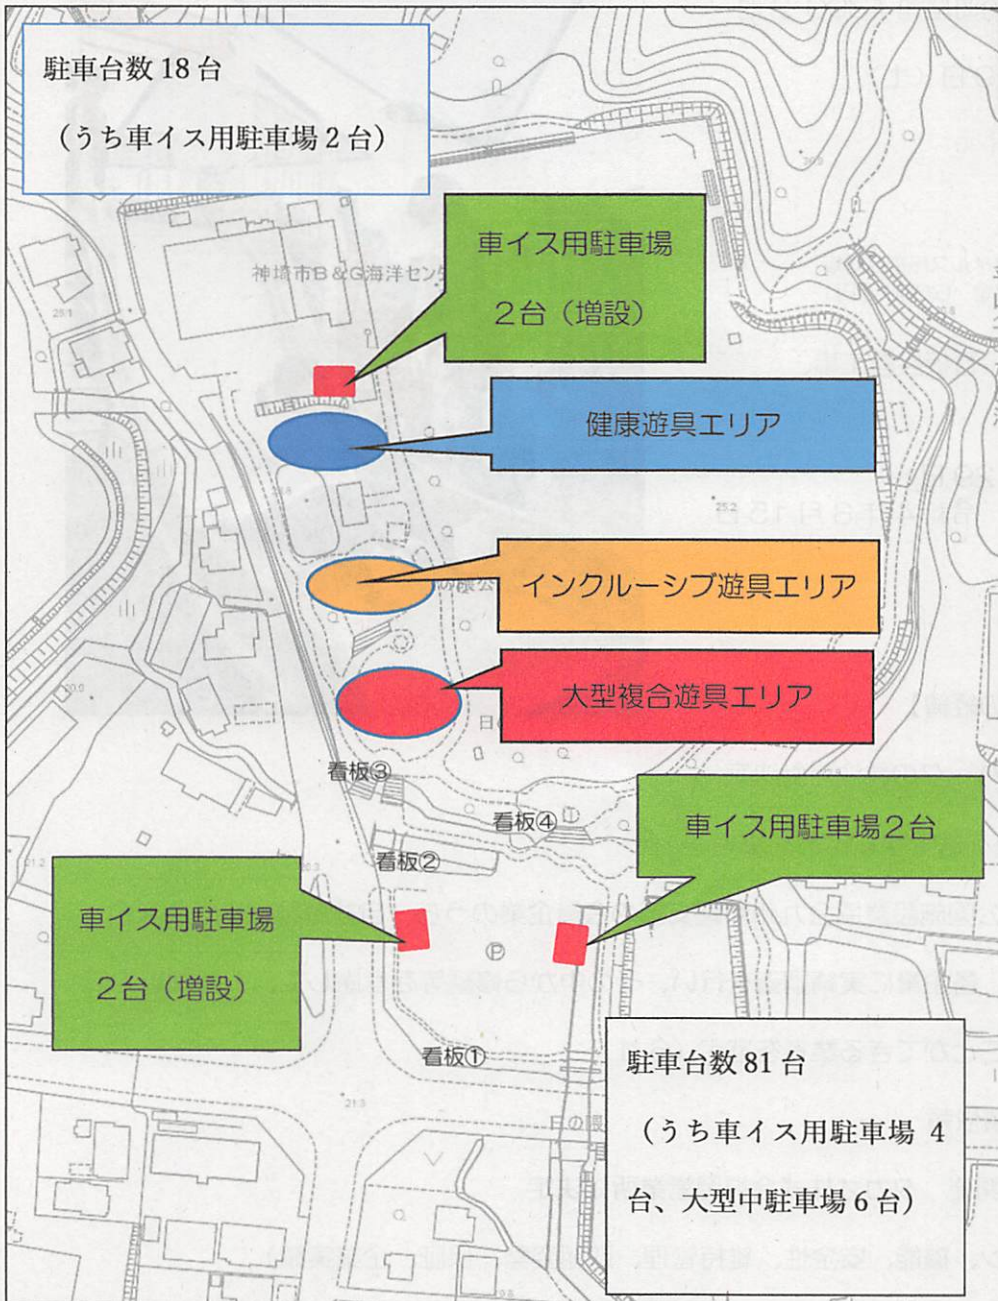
駐車台数 18 台

（うち車イス用駐車場 2 台）

車イス用駐車場

2台（増設）

神埼市B＆G海洋セン

健康遊具エリア

インクルーシブ遊具エリア

大型複合遊具エリア

看板③

看板④

車イス用駐車場2台

看板②

車イス用駐車場

2台（増設）

看板①

駐車台数 81 台

（うち車イス用駐車場 4 台、大型中駐車場 6 台）